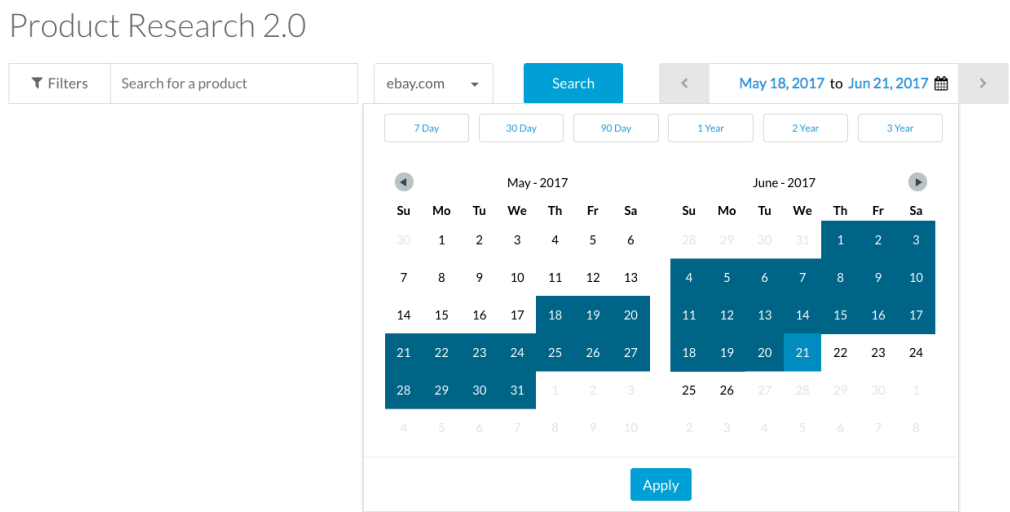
Product Research 2.0

Filters | Search for a product | ebay.com | Search | May 18, 2017 to Jun 21, 2017

7 Day | 30 Day | 90 Day | 1 Year | 2 Year | 3 Year

May - 2017

| Su | Mo | Tu | We | Th | Fr | Sa |
|---|---|---|---|---|---|---|
| 30 | 1 | 2 | 3 | 4 | 5 | 6 |
| 7 | 8 | 9 | 10 | 11 | 12 | 13 |
| 14 | 15 | 16 | 17 | 18 | 19 | 20 |
| 21 | 22 | 23 | 24 | 25 | 26 | 27 |
| 28 | 29 | 30 | 31 | 1 | 2 | 3 |
| 4 | 5 | 6 | 7 | 8 | 9 | 10 |

June - 2017

| Su | Mo | Tu | We | Th | Fr | Sa |
|---|---|---|---|---|---|---|
| 28 | 29 | 30 | 31 | 1 | 2 | 3 |
| 4 | 5 | 6 | 7 | 8 | 9 | 10 |
| 11 | 12 | 13 | 14 | 15 | 16 | 17 |
| 18 | 19 | 20 | 21 | 22 | 23 | 24 |
| 25 | 26 | 27 | 28 | 29 | 30 | 1 |
| 2 | 3 | 4 | 5 | 6 | 7 | 8 |

Apply